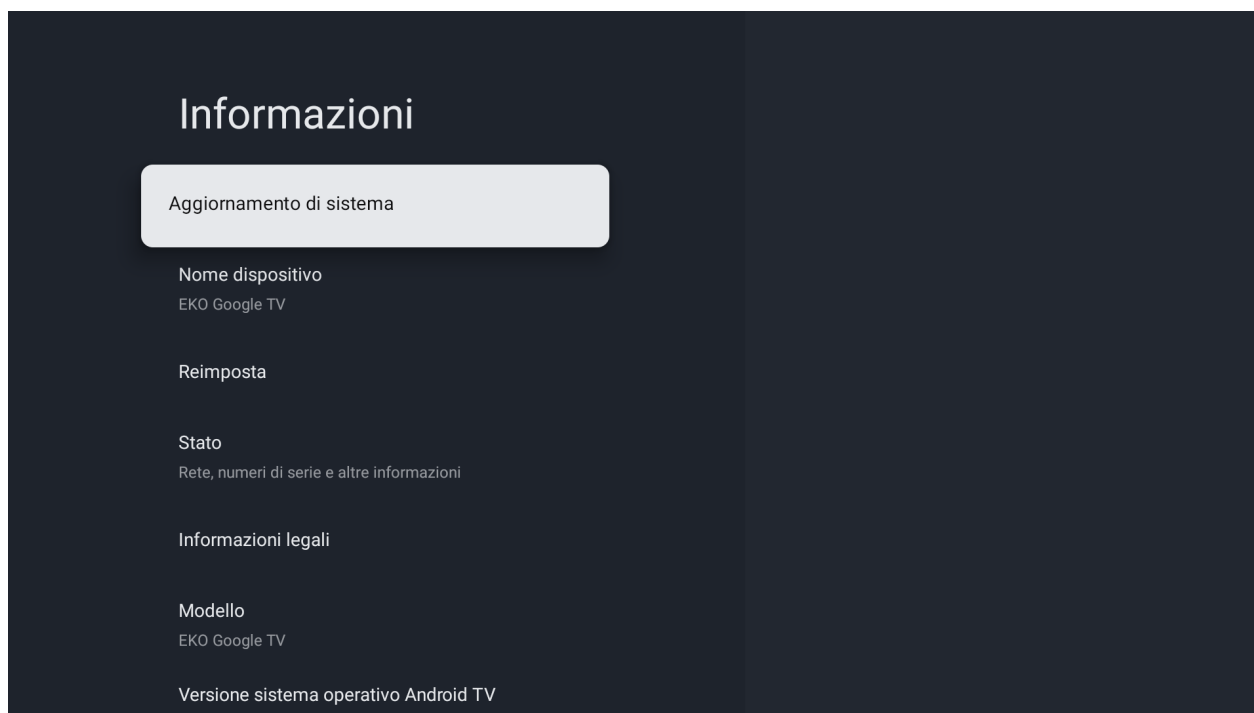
Informazioni

Aggiornamento di sistema

Nome dispositivo
EKO Google TV

Reimposta

Stato
Rete, numeri di serie e altre informazioni

Informazioni legali

Modello
EKO Google TV

Versione sistema operativo Android TV